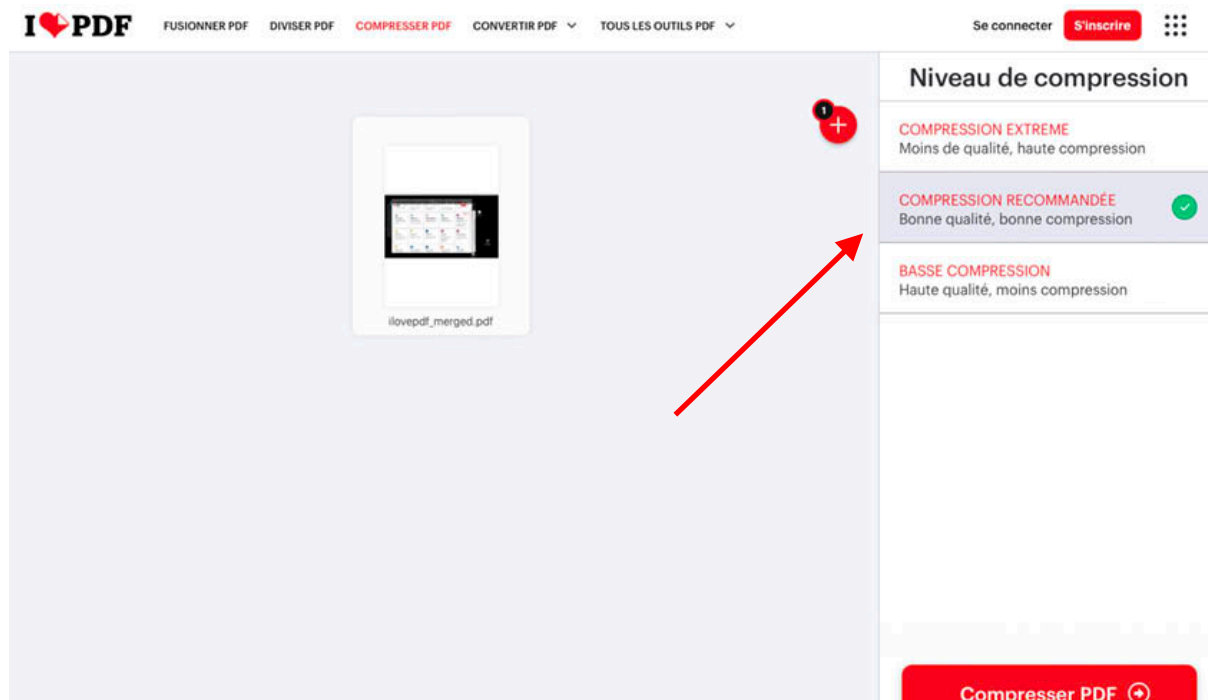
I ❤ PDF FUSIONNER PDF DIVISER PDF COMPRESSER PDF CONVERTIR PDF TOUS LES OUTILS PDF Se connecter S'inscrire

1

ilovepdf_merged.pdf

Niveau de compression

COMPRESSION EXTREME
Moins de qualité, haute compression

COMPRESSION RECOMMANDÉE
Bonne qualité, bonne compression

BASSE COMPRESSION
Haute qualité, moins compression

Compresser PDF